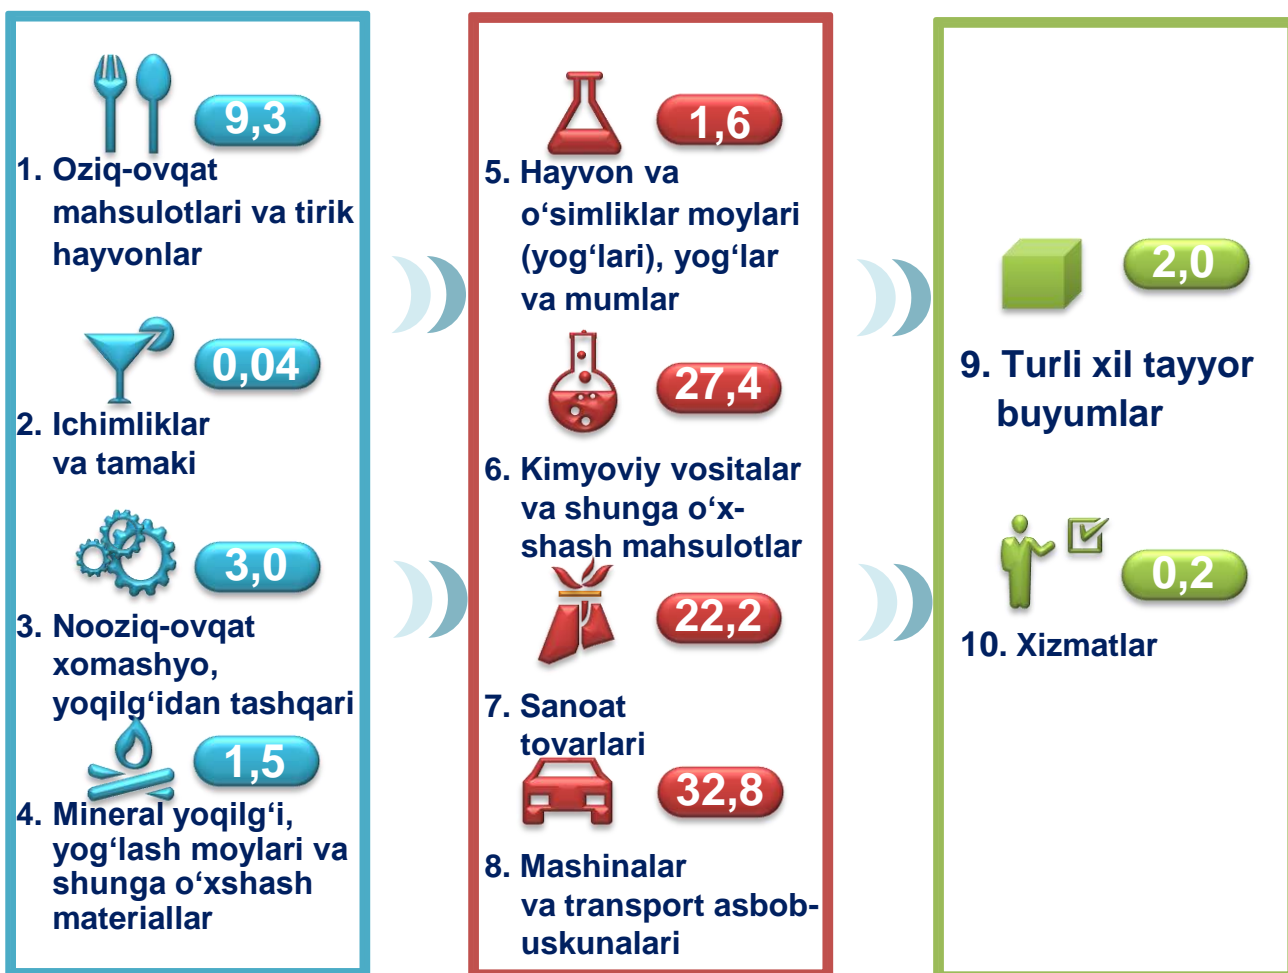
9,3
1. Oziq-ovqat mahsulotlari va tirik hayvonlar

0,04
2. Ichimliklar va tamaki

3,0
3. Nooziq-ovqat xomashyo, yoqilg‘idan tashqari

1,5
4. Mineral yoqilg‘i, yog‘lash moylari va shunga o‘xshash materiallar

1,6
5. Hayvon va o‘simliklar moylari (yog‘lari), yog‘lar va mumlar

27,4
6. Kimyoviy vositalar va shunga o‘xshash mahsulotlar

22,2
7. Sanoat tovarlari

32,8
8. Mashinalar va transport asbob-uskunalari

2,0
9. Turli xil tayyor buyumlar

0,2
10. Xizmatlar